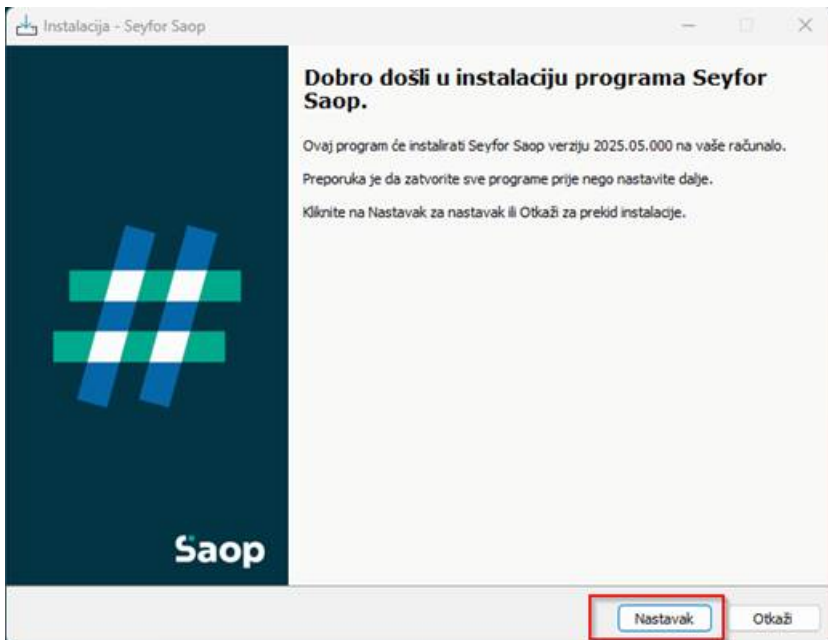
Instalacija - Seyfor Saop

Dobro došli u instalaciju programa Seyfor Saop.

Ovaj program će instalirati Seyfor Saop verziju 2025.05.000 na vaše računalo.

Preporuka je da zatvorite sve programe prije nego nastavite dalje.

Kliknite na Nastavak za nastavak ili Otkaži za prekid instalacije.

Saop

Nastavak

Otkaži